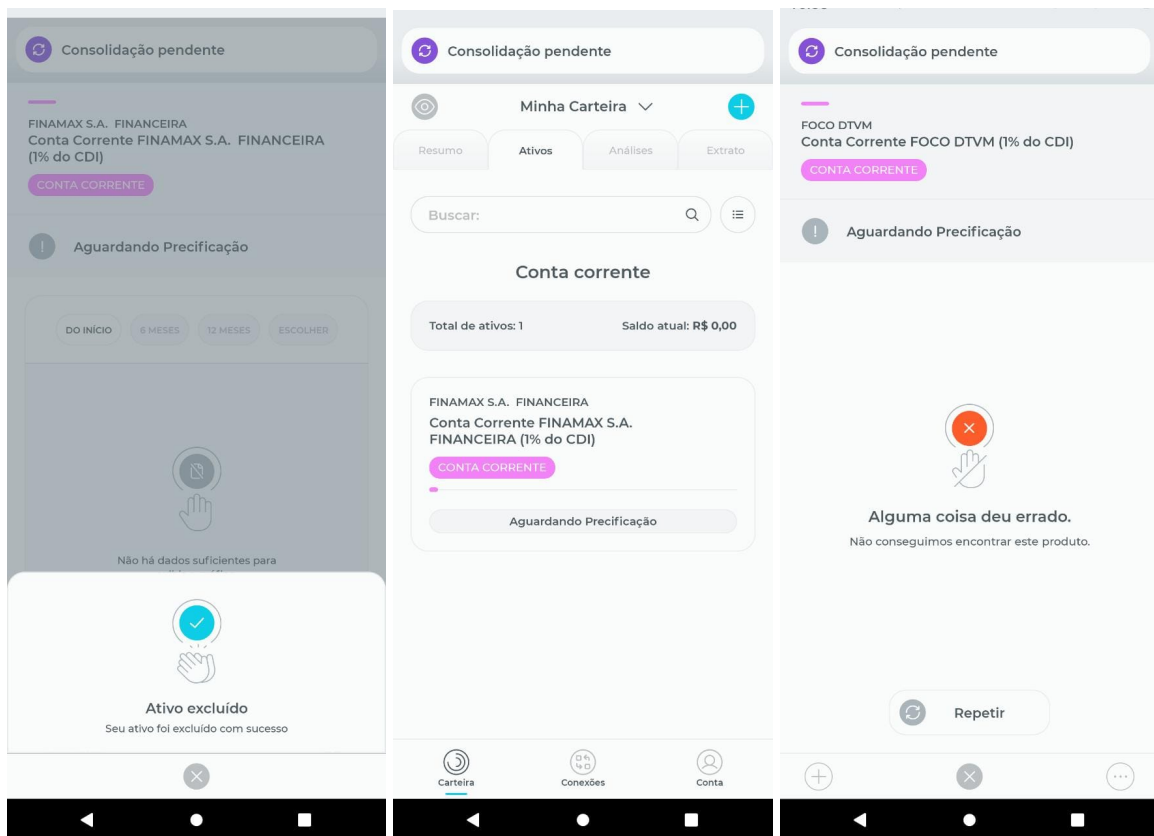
Consolidação pendente

FINAMAX S.A. FINANCEIRA
Conta Corrente FINAMAX S.A. FINANCEIRA (1% do CDI)
CONTA CORRENTE

Aguardando Precificação

DO INÍCIO 6 MESES 12 MESES ESCOLHER

Não há dados suficientes para

Ativo excluído
Seu ativo foi excluído com sucesso

Consolidação pendente

Minha Carteira

Resumo Ativos Análises Extrato

Buscar:

Conta corrente

Total de ativos: 1 Saldo atual: R$ 0,00

FINAMAX S.A. FINANCEIRA
Conta Corrente FINAMAX S.A. FINANCEIRA (1% do CDI)
CONTA CORRENTE
Aguardando Precificação

Carteira Conexões Conta

Consolidação pendente

FOCO DTVM
Conta Corrente FOCO DTVM (1% do CDI)
CONTA CORRENTE

Aguardando Precificação

Alguma coisa deu errado.
Não conseguimos encontrar este produto.

Repetir